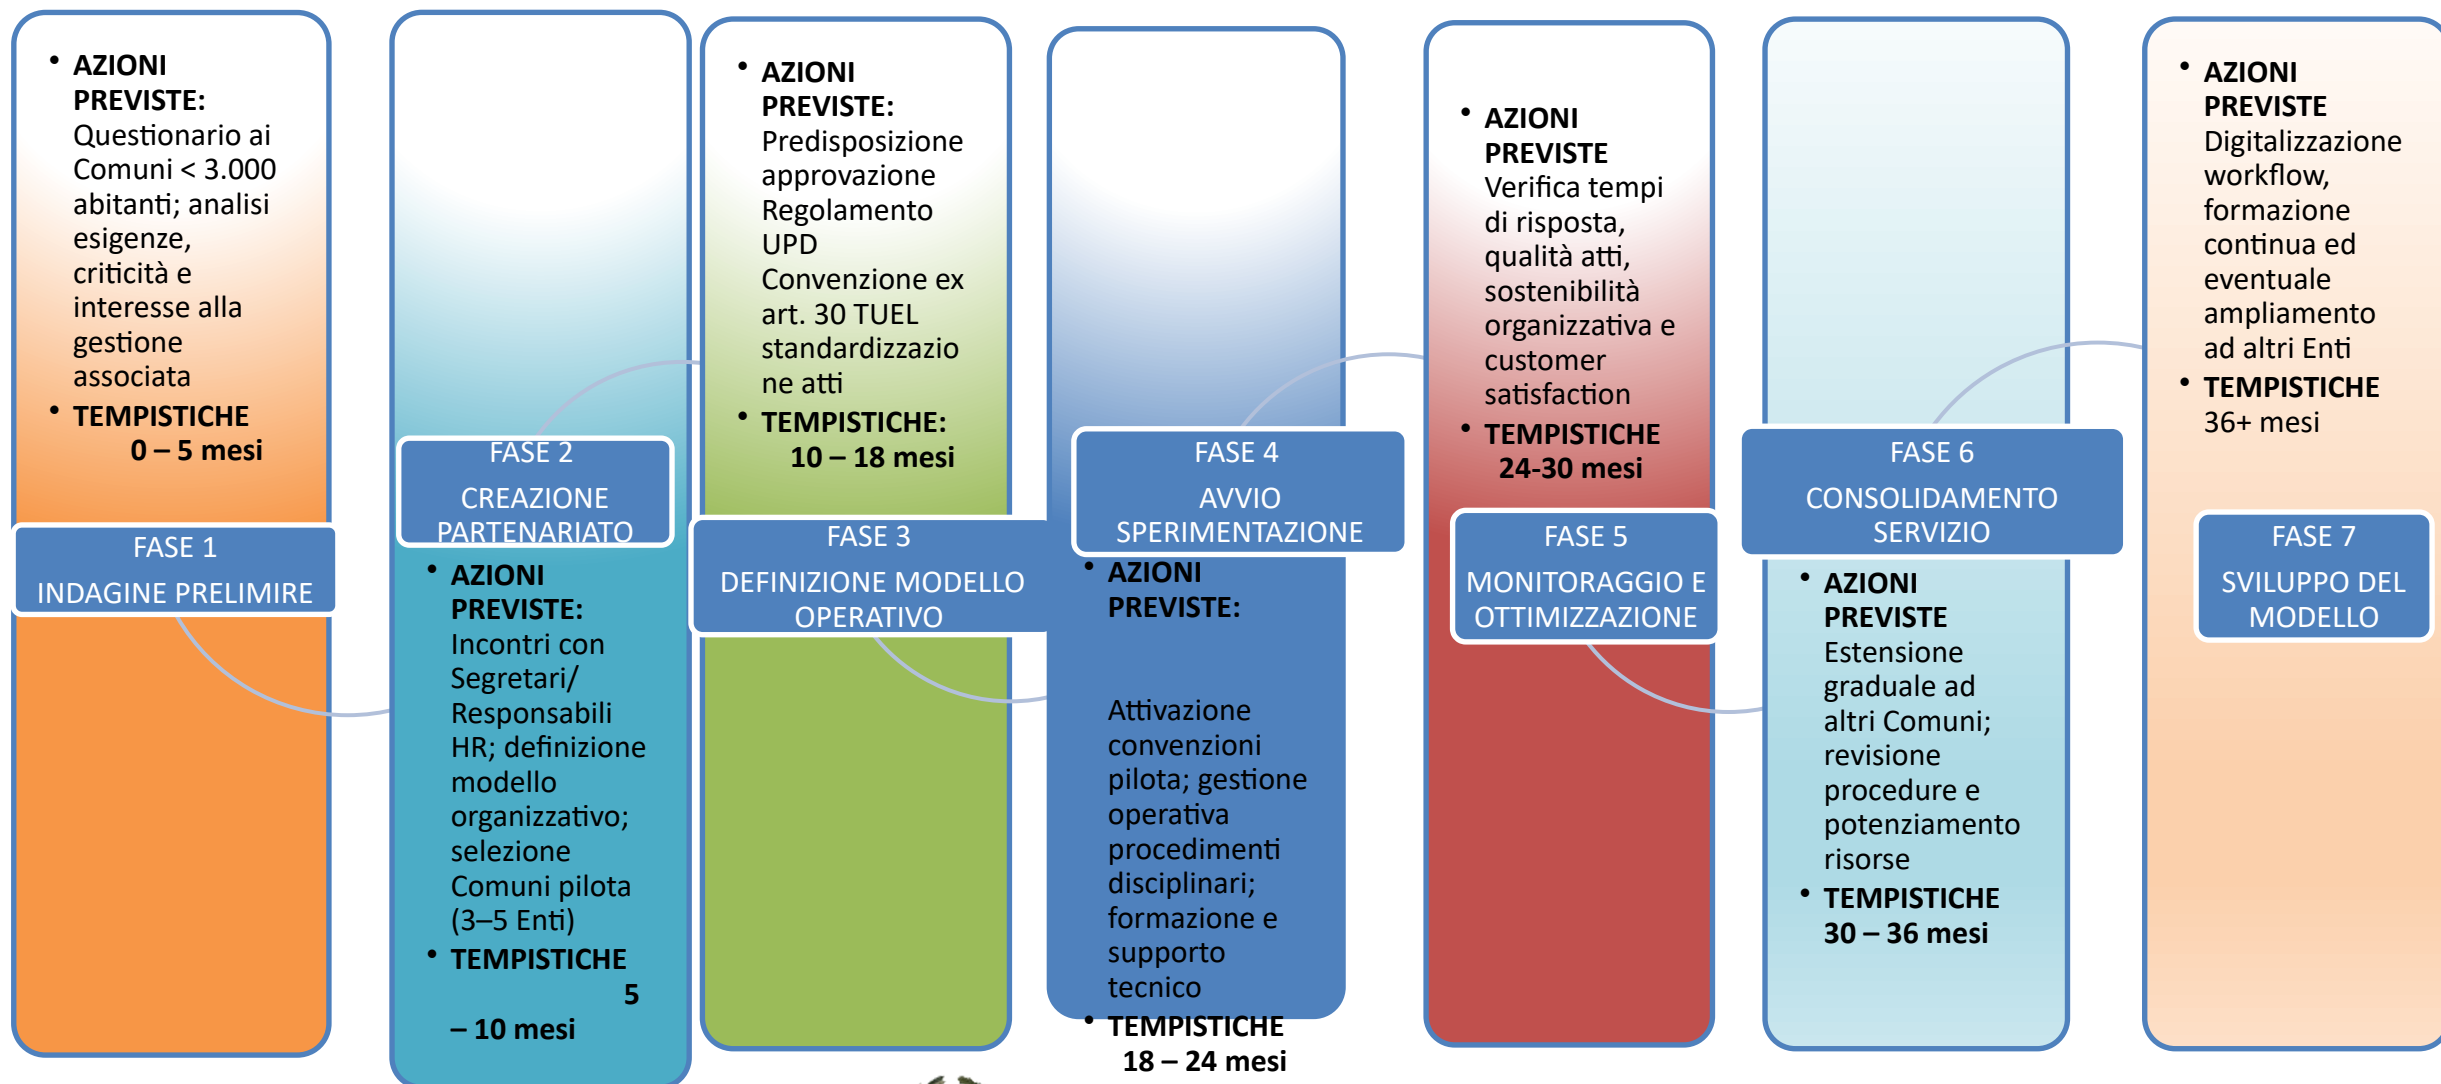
• **AZIONI PREVISTE:** Questionario ai Comuni < 3.000 abitanti; analisi esigenze, criticità e interesse alla gestione associata
• **TEMPISTICHE 0 – 5 mesi**

FASE 1
INDAGINE PRELIMIRE

FASE 2
CREAZIONE PARTENARIATO

• **AZIONI PREVISTE:** Incontri con Segretari/ Responsabili HR; definizione modello organizzativo; selezione Comuni pilota (3–5 Enti)
• **TEMPISTICHE 5 – 10 mesi**

• **AZIONI PREVISTE:** Predisposizione approvazione Regolamento UPD Convenzione ex art. 30 TUEL standardizzazione atti
• **TEMPISTICHE: 10 – 18 mesi**

FASE 3
DEFINIZIONE MODELLO OPERATIVO

FASE 4
AVVIO SPERIMENTAZIONE

• **AZIONI PREVISTE:**

Attivazione convenzioni pilota; gestione operativa procedimenti disciplinari; formazione e supporto tecnico
• **TEMPISTICHE 18 – 24 mesi**

• **AZIONI PREVISTE** Verifica tempi di risposta, qualità atti, sostenibilità organizzativa e customer satisfaction
• **TEMPISTICHE 24-30 mesi**

FASE 5
MONITORAGGIO E OTTIMIZZAZIONE

FASE 6
CONSOLIDAMENTO SERVIZIO

• **AZIONI PREVISTE** Estensione graduale ad altri Comuni; revisione procedure e potenziamento risorse
• **TEMPISTICHE 30 – 36 mesi**

• **AZIONI PREVISTE** Digitalizzazione workflow, formazione continua ed eventuale ampliamento ad altri Enti
• **TEMPISTICHE** 36+ mesi

FASE 7
SVILUPPO DEL MODELLO